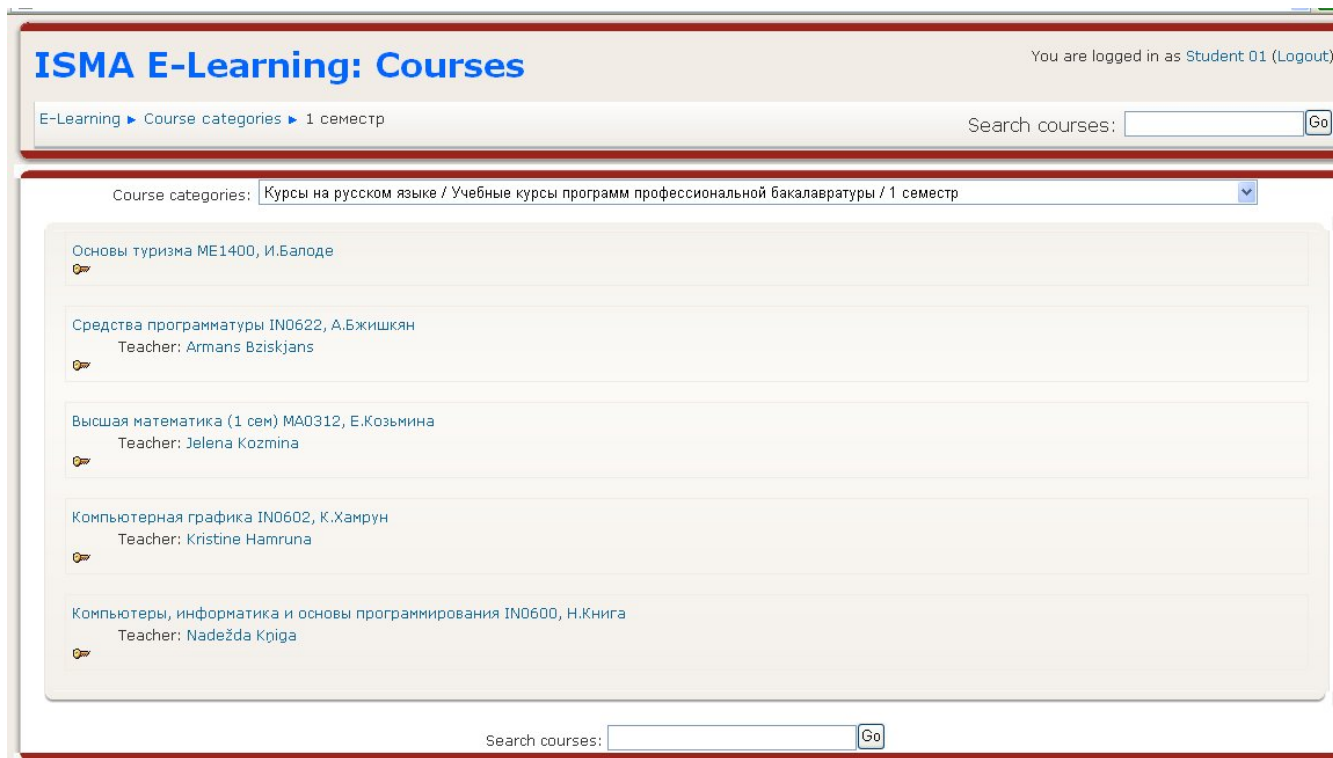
ISMA E-Learning: Courses

You are logged in as Student 01 (Logout)

E-Learning ► Course categories ► 1 семестр

Search courses: Go

Course categories: Курсы на русском языке / Учебные курсы программ профессиональной бакалавратуры / 1 семестр

Основы туризма ME1400, И.Балоде

Средства программатуры IN0622, А.Бжишкян
Teacher: Armans Bziskjans

Высшая математика (1 сем) MA0312, Е.Козьмина
Teacher: Jelena Kozmina

Компьютерная графика IN0602, К.Хамрун
Teacher: Kristine Hamruna

Компьютеры, информатика и основы программирования IN0600, Н.Книга
Teacher: Nadežda Kņiga

Search courses: Go